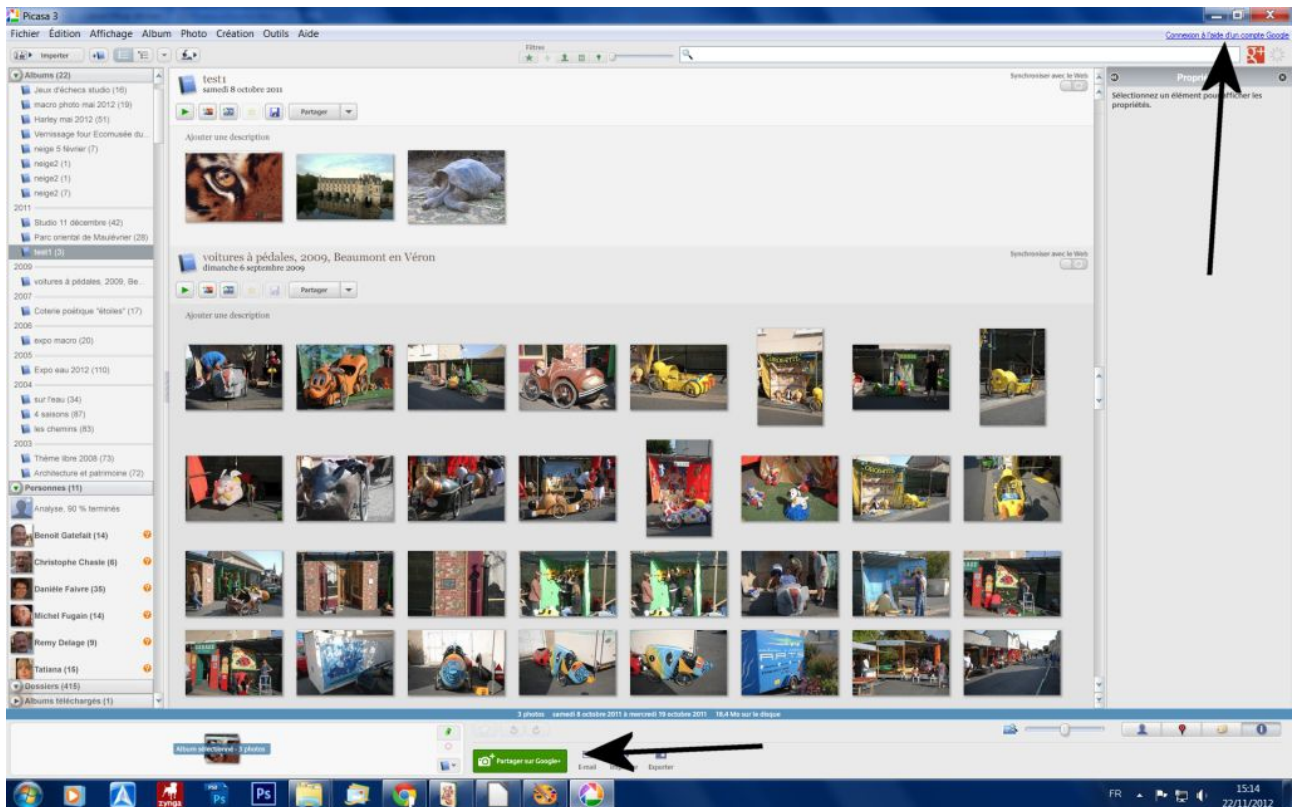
Picasa 3

Fichier Édition Affichage Album Photo Création Outils Aide

Connexion à l'aide d'un compte Google

Importer

Filtres

Albums (22)
Jeux d'échecs studio (16)
macro photo mai 2012 (19)
Harley mai 2012 (51)
Vernissage four Ecomusée du...
neige 5 février (7)
neige2 (1)
neige2 (1)
neige2 (7)
2011
Studio 11 décembre (42)
Parc oriental de Maulévrier (28)
test1 (3)
2009
voitures à pédales, 2009, Be...
2007
Coterie poétique "étoiles" (17)
2006
expo macro (20)
2005
Expo eau 2012 (110)
2004
sur l'eau (34)
4 saisons (87)
les chemins (83)
2003
Thème libre 2008 (73)
Architecture et patrimoine (72)
Personnes (11)
Analyse, 60 % terminés
Benoit Gatefait (14)
Christophe Chasle (6)
Danièle Faivre (35)
Michel Fugain (14)
Remy Delage (9)
Tatiana (16)
Dossiers (415)
Albums téléchargés (1)

test1
samedi 8 octobre 2011
Synchroniser avec le Web
Partager
Ajouter une description

voitures à pédales, 2009, Beaumont en Véron
dimanche 6 septembre 2009
Synchroniser avec le Web
Partager
Ajouter une description

Propriétés
Sélectionnez un élément pour afficher les propriétés.

3 photos samedi 8 octobre 2011 à mercredi 19 octobre 2011 18,4 Mo sur le disque

Album sélectionné - 3 photos

Partager sur Google+
E-mail
Exporter

FR
15:14
22/11/2012